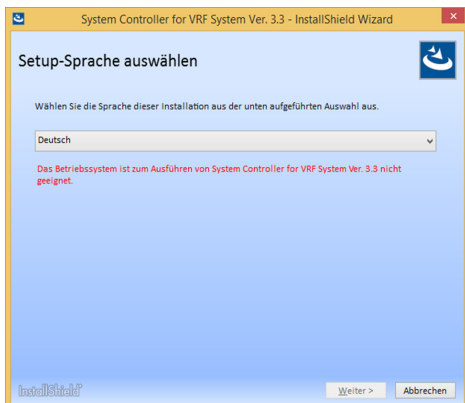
System Controller for VRF System Ver. 3.3 - InstallShield Wizard

Setup-Sprache auswählen

Wählen Sie die Sprache dieser Installation aus der unten aufgeführten Auswahl aus.

Deutsch

Das Betriebssystem ist zum Ausführen von System Controller for VRF System Ver. 3.3 nicht geeignet.

InstallShield

Weiter >

Abbrechen